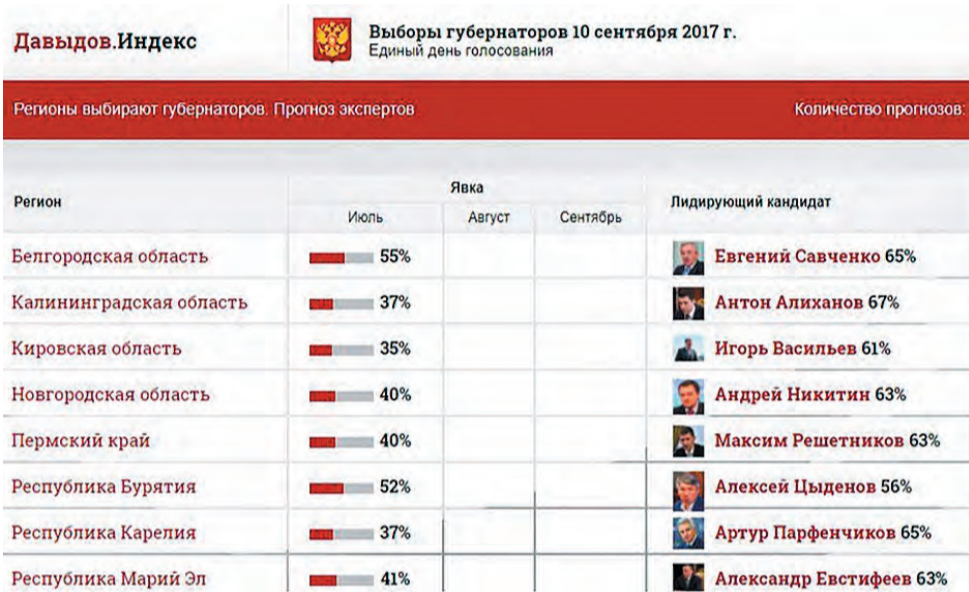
Давыдов.Индекс

Выборы губернаторов 10 сентября 2017 г.
Единый день голосования

Регионы выбирают губернаторов. Прогноз экспертов

Количество прогнозов:

| Регион | Явка Июль | Явка Август | Явка Сентябрь | Лидирующий кандидат |
|---|---|---|---|---|
| Белгородская область | 55% | | | Евгений Савченко 65% |
| Калининградская область | 37% | | | Антон Алиханов 67% |
| Кировская область | 35% | | | Игорь Васильев 61% |
| Новгородская область | 40% | | | Андрей Никитин 63% |
| Пермский край | 40% | | | Максим Решетников 63% |
| Республика Бурятия | 52% | | | Алексей Цыденов 56% |
| Республика Карелия | 37% | | | Артур Парфенчиков 65% |
| Республика Марий Эл | 41% | | | Александр Евстифеев 63% |